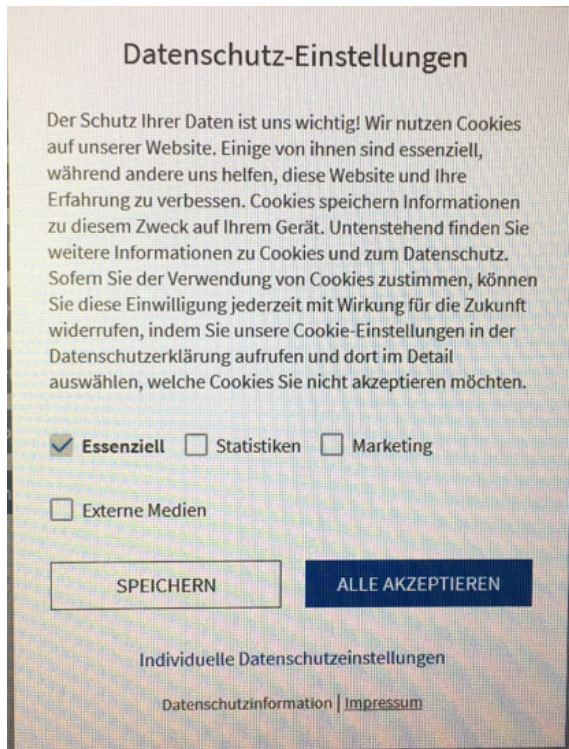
Datenschutz-Einstellungen

Der Schutz Ihrer Daten ist uns wichtig! Wir nutzen Cookies auf unserer Website. Einige von ihnen sind essenziell, während andere uns helfen, diese Website und Ihre Erfahrung zu verbessen. Cookies speichern Informationen zu diesem Zweck auf Ihrem Gerät. Untenstehend finden Sie weitere Informationen zu Cookies und zum Datenschutz. Sofern Sie der Verwendung von Cookies zustimmen, können Sie diese Einwilligung jederzeit mit Wirkung für die Zukunft widerrufen, indem Sie unsere Cookie-Einstellungen in der Datenschutzerklärung aufrufen und dort im Detail auswählen, welche Cookies Sie nicht akzeptieren möchten.

Essenziell Statistiken Marketing

Externe Medien

SPEICHERN

ALLE AKZEPTIEREN

Individuelle Datenschutzeinstellungen

Datenschutzinformation | Impressum